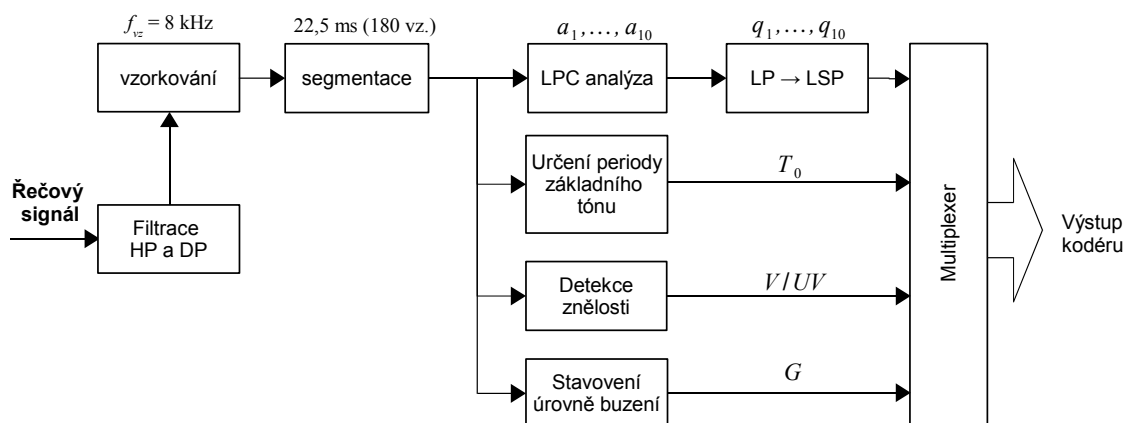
$f_{vz} = 8$ kHz

22,5 ms (180 vz.)

$a_1, \ldots, a_{10}$

$q_1, \ldots, q_{10}$

vzorkování

segmentace

LPC analýza

LP → LSP

Řečový signál

Filtrace HP a DP

Určení periody základního tónu

$T_0$

Detekce znělosti

$V / UV$

Stavovení úrovně buzení

$G$

Multiplexer

Výstup kodéru